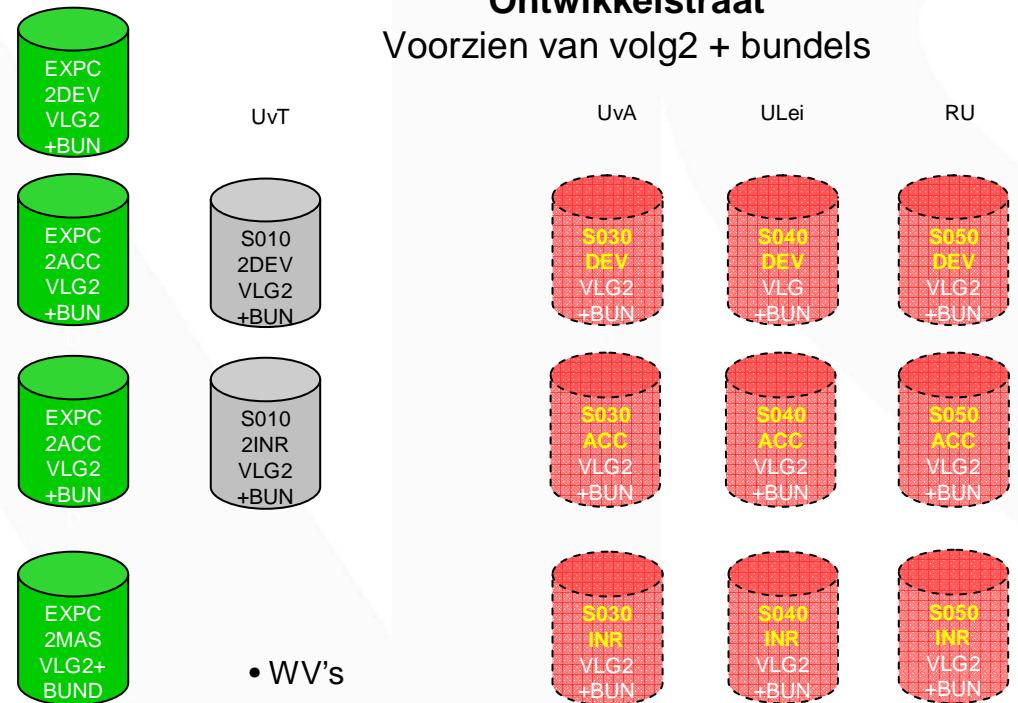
Ontwikkelstraat
Voorzien van volg2 + bundels

EXPC
2DEV
VLG2
+BUN

UvT

UvA

ULei

RU

EXPC
2ACC
VLG2
+BUN

S010
2DEV
VLG2
+BUN

S030
DEV
VLG2
+BUN

S040
DEV
VLG
+BUN

S050
DEV
VLG2
+BUN

EXPC
2ACC
VLG2
+BUN

S010
2INR
VLG2
+BUN

S030
ACC
VLG2
+BUN

S040
ACC
VLG2
+BUN

S050
ACC
VLG2
+BUN

EXPC
2MAS
VLG2+
BUND

• WV's

S030
INR
VLG2
+BUN

S040
INR
VLG2
+BUN

S050
INR
VLG2
+BUN